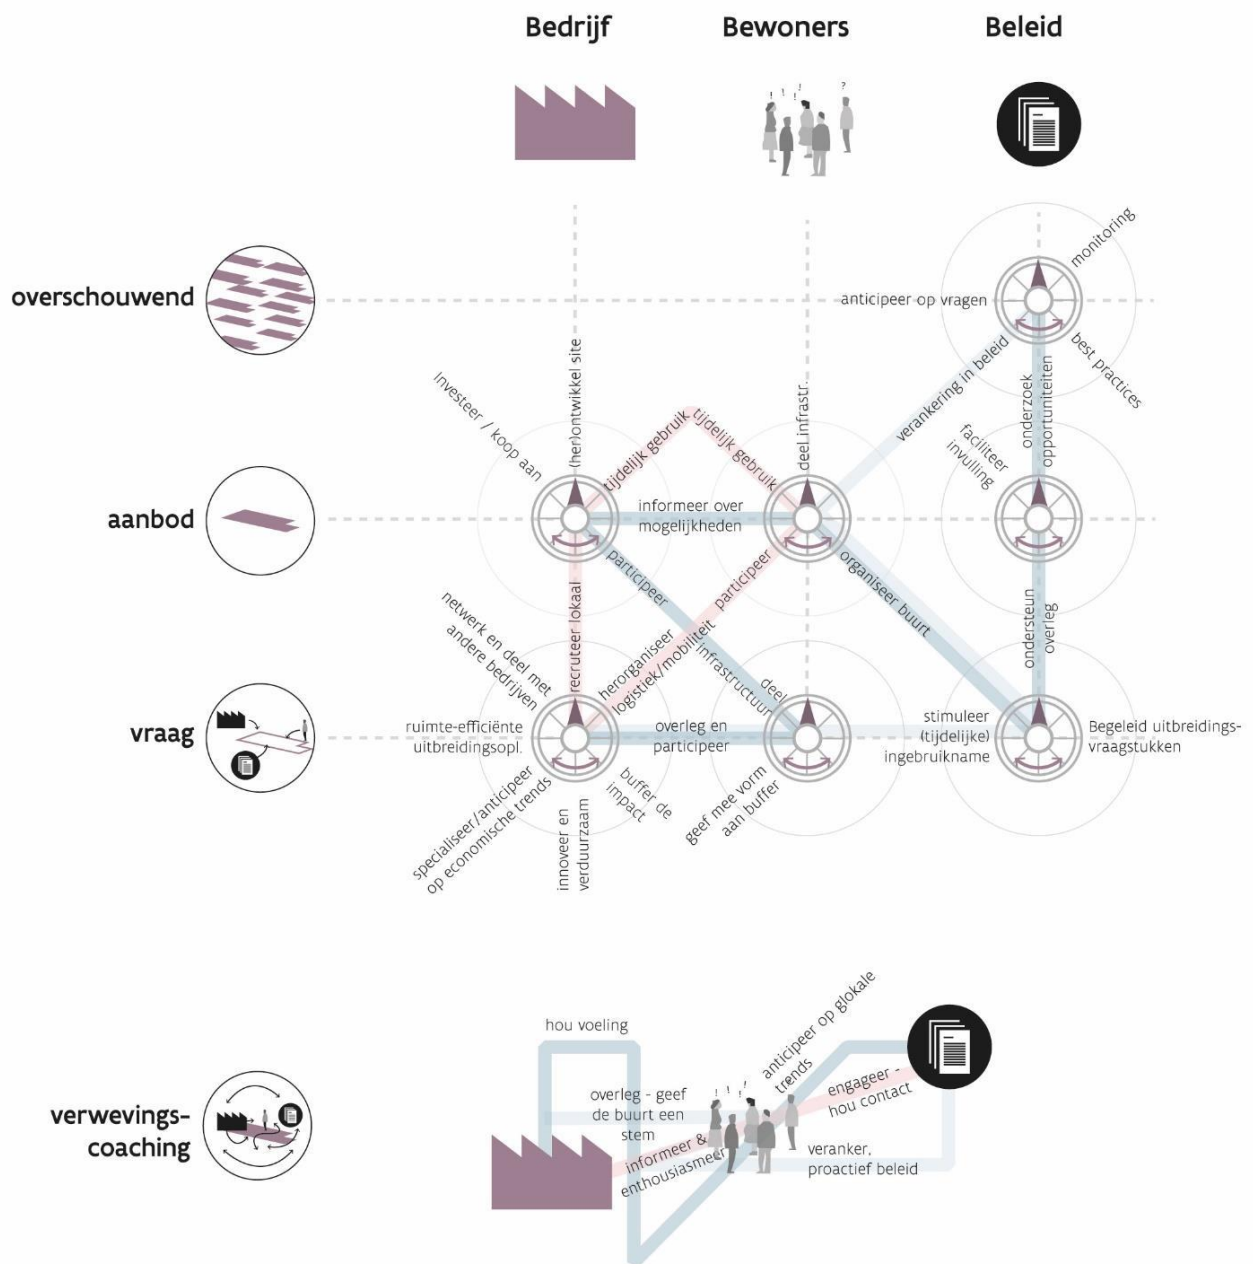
Bedrijf
Bewoners
Beleid

overschouwend
aanbod
vraag

monitoring
anticipeer op vragen
best practices
verankering in beleid
onderzoek opportuniteiten
faciliteer invulling
Investeer / koop aan
(her)ontwikkel site
tijdelijk gebruik
tijdelijk gebruik
deel infrastr.
informeer over mogelijkheden
participeer
organiseer buurt
participeer
netwerk en deel met andere bedrijven
recruteer lokaal
herorganiseer logistiek/mobiliteit
infrastructuur
deel
ondersteun overleg
ruimte-efficiënte uitbreidingsopl.
overleg en participeer
stimuleer (tijdelijke) ingebruikname
Begeleid uitbreidings-vraagstukken
specialiseer/anticipeer op economische trends
innoveer en verduurzaam
buffer de impact
geef mee vorm aan buffer

verwevings-coaching
hou voeling
overleg - geef de buurt een stem
anticipeer op glokale trends
engageer - hou contact
informeer & enthousiasmeer
veranker. proactief beleid